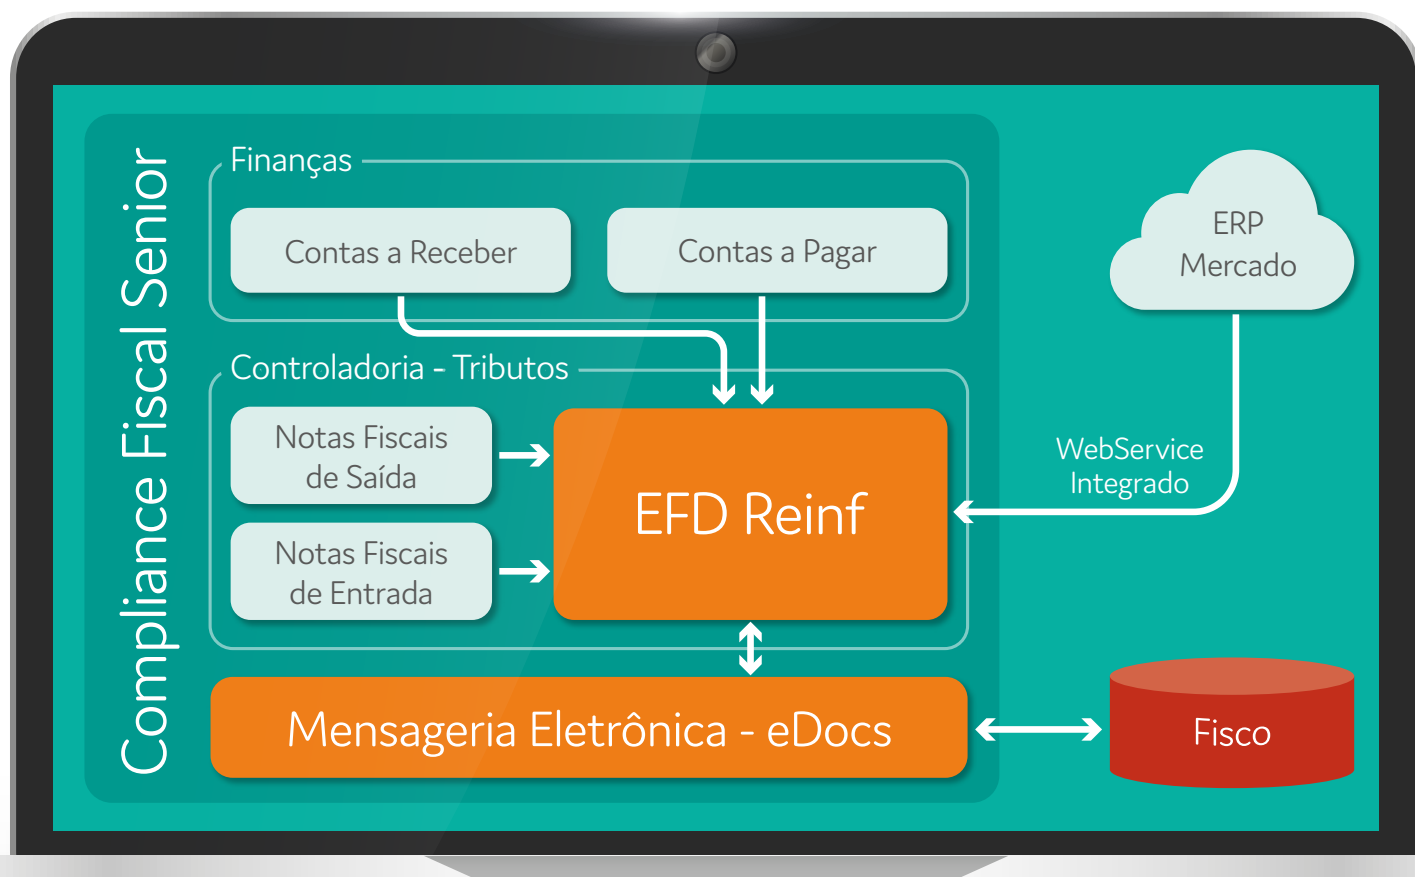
Compliance Fiscal Senior

Finanças

Contas a Receber

Contas a Pagar

Controladoria - Tributos

Notas Fiscais de Saída

Notas Fiscais de Entrada

EFD Reinf

ERP Mercado

WebService Integrado

Mensageria Eletrônica - eDocs

Fisco